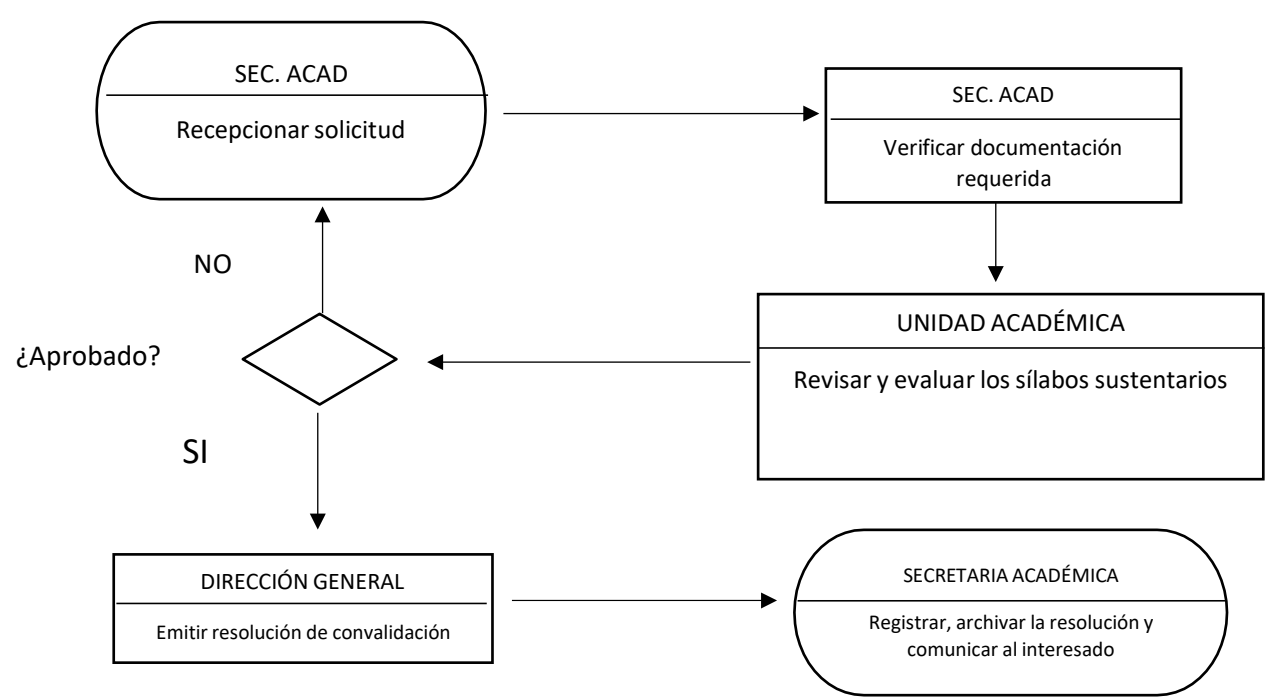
SEC. ACAD
Recepcionar solicitud

SEC. ACAD
Verificar documentación requerida

NO

¿Aprobado?

UNIDAD ACADÉMICA
Revisar y evaluar los sílabos sustentarios

SI

DIRECCIÓN GENERAL
Emitir resolución de convalidación

SECRETARIA ACADÉMICA
Registrar, archivar la resolución y comunicar al interesado